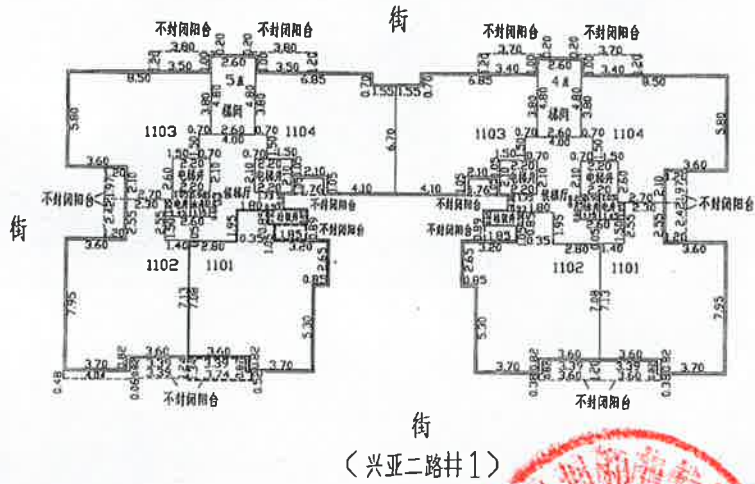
街

不封闭阳台 不封闭阳台 不封闭阳台 不封闭阳台

3.80 3.80 3.70 3.70

8.50 3.50 2.60 3.50 6.85 0.70 0.70 6.85 3.40 2.60 3.40 8.50

5单 4单

楼梯间 楼梯间

1103 1104 1103 1104

5.80 5.80

1.55 1.55

6.70

电梯井 电梯井

候梯厅 候梯厅

不封闭阳台 不封闭阳台

4.10 4.10

街

不封闭阳台 不封闭阳台

1102 1101 1102 1101

7.95 7.95

7.13 7.08 7.08 7.13

5.30 5.30

3.70 3.60 3.60 3.70 3.70 3.60 3.60 3.70

不封闭阳台 不封闭阳台

街

（兴亚二路＃1）